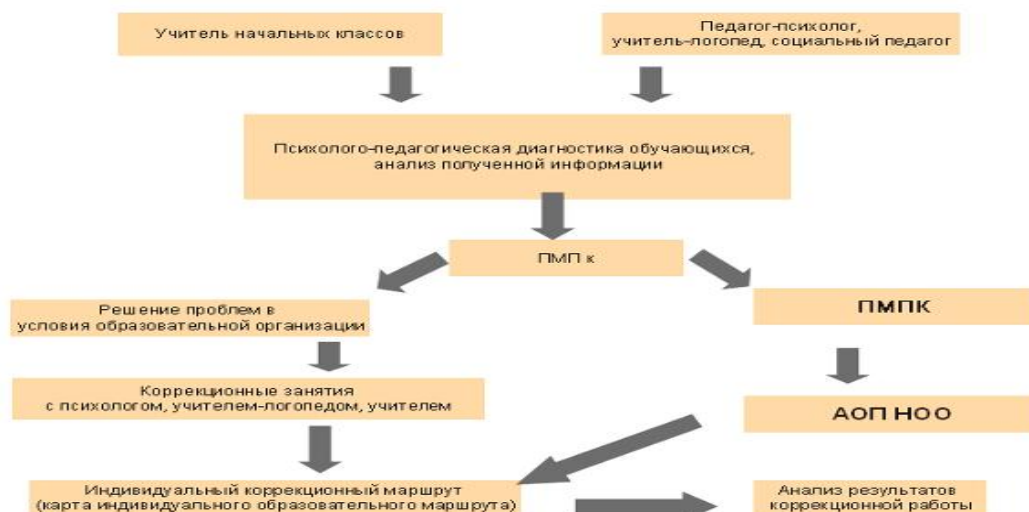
Учитель начальных классов

Педагог-психолог, учитель-логопед, социальный педагог

Психолого-педагогическая диагностика обучающихся, анализ полученной информации

ПМП к

Решение проблем в условия образовательной организации

ПМПК

Коррекционные занятия с психологом, учителем-логопедом, учителем

АОП НОО

Индивидуальный коррекционный маршрут (карта индивидуального образовательного маршрута)

Анализ результатов коррекционной работы